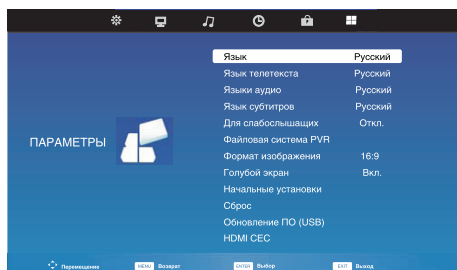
ПАРАМЕТРЫ

| | |
|---|---|
| Язык | Русский |
| Язык телетекста | Русский |
| Языки аудио | Русский |
| Язык субтитров | Русский |
| Для слабослышащих | Откл. |
| Файловая система PVR | |
| Формат изображения | 16:9 |
| Голубой экран | Вкл. |
| Начальные установки | |
| Сброс | |
| Обновление ПО (USB) | |
| HDMI CEC | |

Перемещение MENU Возврат ENTER Выбор EXIT Выход